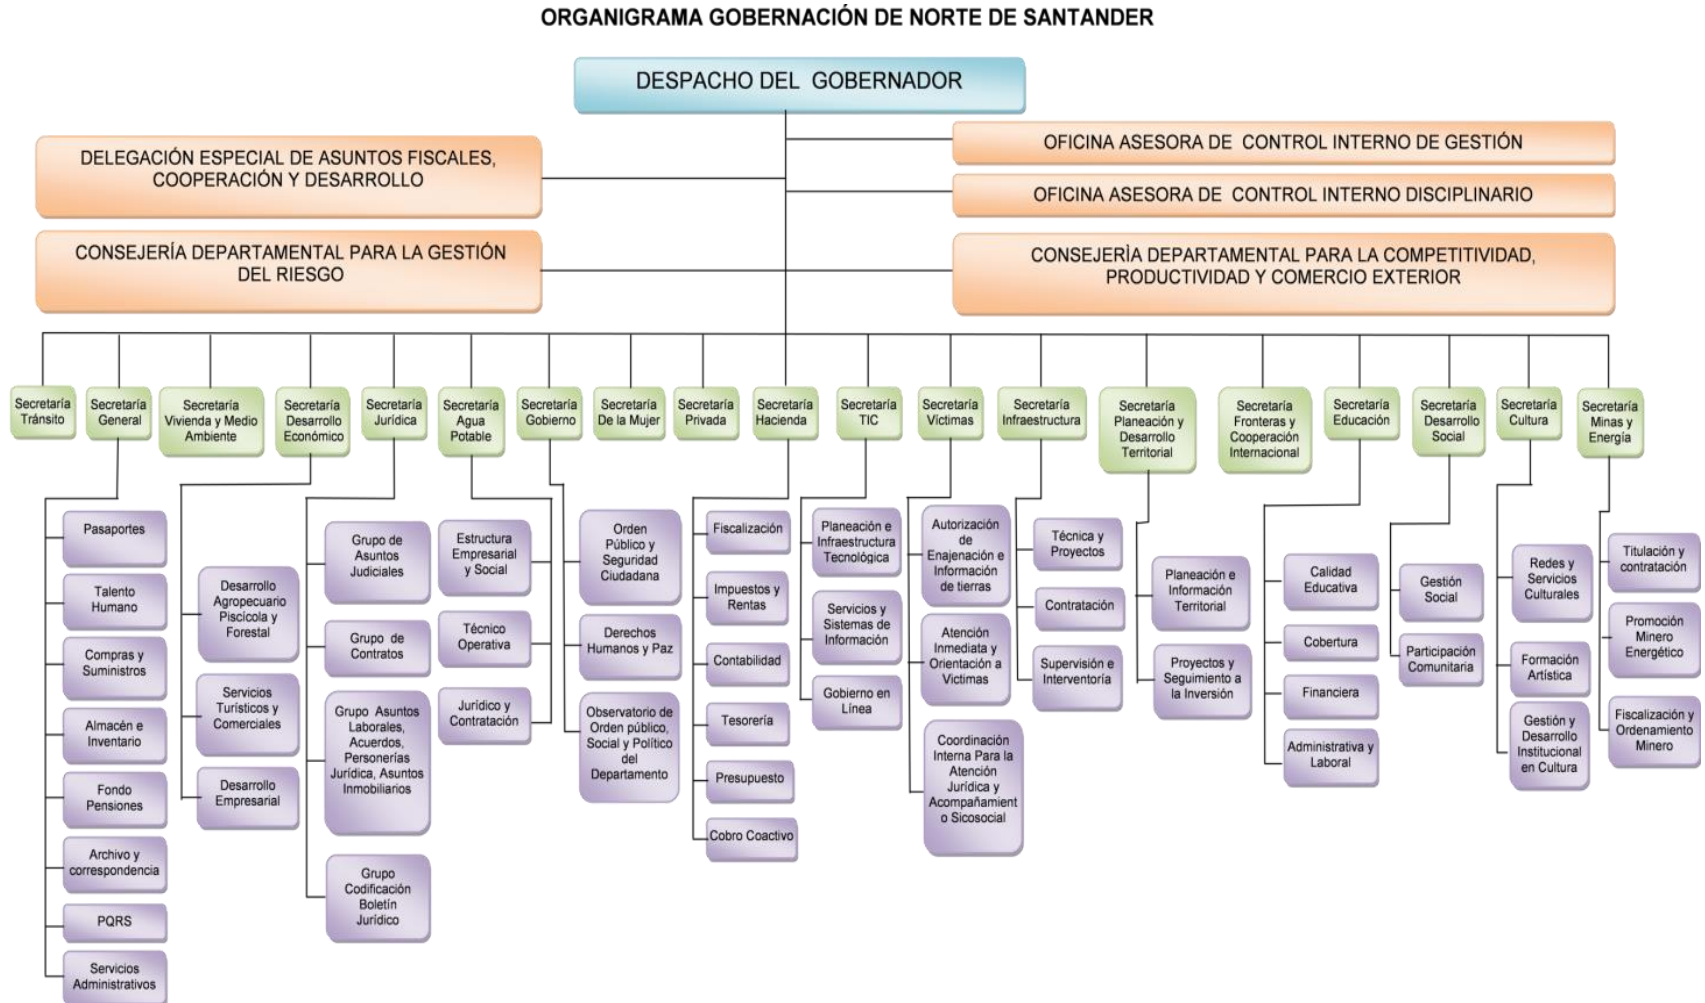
ORGANIGRAMA GOBERNACIÓN DE NORTE DE SANTANDER

DESPACHO DEL GOBERNADOR

DELEGACIÓN ESPECIAL DE ASUNTOS FISCALES, COOPERACIÓN Y DESARROLLO

CONSEJERÍA DEPARTAMENTAL PARA LA GESTIÓN DEL RIESGO

OFICINA ASESORA DE CONTROL INTERNO DE GESTIÓN

OFICINA ASESORA DE CONTROL INTERNO DISCIPLINARIO

CONSEJERÍA DEPARTAMENTAL PARA LA COMPETITIVIDAD, PRODUCTIVIDAD Y COMERCIO EXTERIOR

Secretaría Tránsito

Secretaría General
Pasaportes
Talento Humano
Compras y Suministros
Almacén e Inventario
Fondo Pensiones
Archivo y correspondencia
PQRS
Servicios Administrativos

Secretaría Vivienda y Medio Ambiente

Secretaría Desarrollo Económico
Desarrollo Agropecuario Piscícola y Forestal
Servicios Turísticos y Comerciales
Desarrollo Empresarial

Secretaría Jurídica
Grupo de Asuntos Judiciales
Grupo de Contratos
Grupo Asuntos Laborales, Acuerdos, Personerías Jurídica, Asuntos Inmobiliarios
Grupo Codificación Boletín Jurídico

Secretaría Agua Potable
Estructura Empresarial y Social
Técnico Operativa
Jurídico y Contratación

Secretaría Gobierno
Orden Público y Seguridad Ciudadana
Derechos Humanos y Paz
Observatorio de Orden público, Social y Político del Departamento

Secretaría De la Mujer

Secretaría Privada

Secretaría Hacienda
Fiscalización
Impuestos y Rentas
Contabilidad
Tesorería
Presupuesto
Cobro Coactivo

Secretaría TIC
Planeación e Infraestructura Tecnológica
Servicios y Sistemas de Información
Gobierno en Línea

Secretaría Victimas
Autorización de Enajenación e Información de tierras
Atención Inmediata y Orientación a Victimas
Coordinación Interna Para la Atención Jurídica y Acompañamiento Sicosocial

Secretaría Infraestructura
Técnica y Proyectos
Contratación
Supervisión e Interventoría

Secretaría Planeación y Desarrollo Territorial
Planeación e Información Territorial
Proyectos y Seguimiento a la Inversión

Secretaría Fronteras y Cooperación Internacional

Secretaría Educación
Calidad Educativa
Cobertura
Financiera
Administrativa y Laboral

Secretaría Desarrollo Social
Gestión Social
Participación Comunitaria

Secretaría Cultura
Redes y Servicios Culturales
Formación Artística
Gestión y Desarrollo Institucional en Cultura

Secretaría Minas y Energía
Titulación y contratación
Promoción Minero Energético
Fiscalización y Ordenamiento Minero